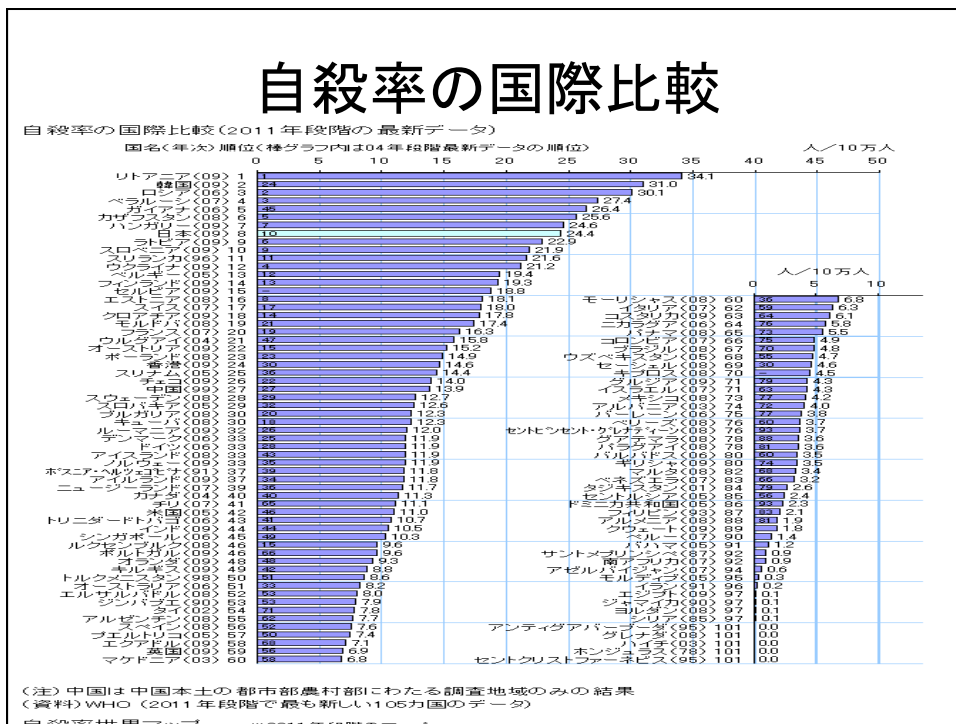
自殺率の国際比較

自殺率の国際比較(2011年段階の最新データ)

国名(年次) 順位(棒グラフ内は04年段階最新データの順位)

人/10万人

0 5 10 15 20 25 30 35 40 45 50

| 国名(年次) 順位 | 04年順位 | 自殺率 |
|---|---|---|
| リトアニア(09) 1 | 1 | 34.1 |
| 韓国(09) 2 | 24 | 31.0 |
| ロシア(06) 3 | 2 | 30.1 |
| ベラルーシ(07) 4 | 3 | 27.4 |
| ガイアナ(06) 5 | 45 | 26.4 |
| カザフスタン(08) 6 | 5 | 25.6 |
| ハンガリー(09) 7 | 7 | 24.6 |
| 日本(09) 8 | 10 | 24.4 |
| ラトビア(09) 9 | 6 | 22.9 |
| スロベニア(09) 10 | 9 | 21.9 |
| スリランカ(96) 11 | 11 | 21.6 |
| ウクライナ(09) 12 | 4 | 21.2 |
| ベルギー(05) 13 | 12 | 19.4 |
| フィンランド(09) 14 | 13 | 19.3 |
| セルビア(09) 15 | – | 18.8 |
| エストニア(08) 16 | 8 | 18.1 |
| スイス(07) 17 | 17 | 18.0 |
| クロアチア(09) 18 | 14 | 17.8 |
| モルドバ(08) 19 | 21 | 17.4 |
| フランス(07) 20 | 19 | 16.3 |
| ウルグアイ(04) 21 | 47 | 15.8 |
| オーストリア(09) 22 | 15 | 15.2 |
| ポーランド(08) 23 | 22 | 14.9 |
| 香港(09) 24 | 30 | 14.6 |
| スリナム(05) 25 | 35 | 14.4 |
| チェコ(09) 26 | 22 | 14.0 |
| 中国(99) 27 | 27 | 13.9 |
| スウェーデン(08) 28 | 29 | 12.7 |
| スロバキア(05) 29 | 32 | 12.6 |
| ブルガリア(08) 30 | 20 | 12.3 |
| キューバ(08) 30 | 18 | 12.3 |
| ルーマニア(09) 32 | 26 | 12.0 |
| デンマーク(06) 33 | 28 | 11.9 |
| ドイツ(06) 33 | 37 | 11.9 |
| アイスランド(08) 33 | 43 | 11.9 |
| ノルウェー(09) 33 | 35 | 11.9 |
| ボスニア・ヘルツェゴビナ(91) 37 | 39 | 11.8 |
| アイルランド(09) 37 | 34 | 11.8 |
| ニュージーランド(07) 39 | 36 | 11.7 |
| カナダ(04) 40 | 40 | 11.3 |
| チリ(07) 41 | 65 | 11.1 |
| 米国(05) 42 | 46 | 11.0 |
| トリニダードトバゴ(06) 43 | 41 | 10.7 |
| インド(09) 44 | 44 | 10.5 |
| シンガポール(06) 45 | 49 | 10.3 |
| ルクセンブルク(08) 46 | 15 | 9.6 |
| ポルトガル(09) 46 | 66 | 9.6 |
| オランダ(09) 48 | 48 | 9.3 |
| キルギス(09) 49 | 42 | 8.8 |
| トルクメニスタン(98) 50 | 51 | 8.6 |
| オーストラリア(06) 51 | 33 | 8.2 |
| エルサルバドル(08) 52 | 53 | 8.0 |
| ジンバブエ(90) 53 | 53 | 7.9 |
| タイ(02) 54 | 71 | 7.8 |
| アルゼンチン(08) 55 | 62 | 7.7 |
| スペイン(08) 56 | 52 | 7.6 |
| プエルトリコ(05) 57 | 50 | 7.4 |
| エクアドル(09) 58 | 58 | 7.1 |
| 英国(09) 59 | 56 | 6.9 |
| マケドニア(03) 60 | 58 | 6.8 |

人/10万人

0 5 10

| 国名(年次) 順位 | 04年順位 | 自殺率 |
|---|---|---|
| モーリシャス(08) 60 | 36 | 6.8 |
| イタリア(07) 62 | 59 | 6.3 |
| コスタリカ(09) 63 | 64 | 6.1 |
| ニカラグア(06) 64 | 76 | 5.8 |
| パナマ(08) 65 | 73 | 5.5 |
| コロンビア(07) 66 | 75 | 4.9 |
| ブラジル(08) 67 | 70 | 4.8 |
| ウズベキスタン(05) 68 | 55 | 4.7 |
| セーシェル(08) 69 | 30 | 4.6 |
| キプロス(08) 70 | – | 4.5 |
| グルジア(09) 71 | 79 | 4.3 |
| イスラエル(07) 71 | 63 | 4.3 |
| メキシコ(08) 73 | 77 | 4.2 |
| アルバニア(03) 74 | 72 | 4.0 |
| バーレーン(06) 75 | 77 | 3.8 |
| ベリーズ(08) 76 | 60 | 3.7 |
| セントビンセント・グレナディーン(08) 76 | 92 | 3.7 |
| グアテマラ(08) 78 | 88 | 3.6 |
| パラグアイ(08) 78 | 81 | 3.6 |
| バルバドス(06) 80 | 60 | 3.5 |
| ギリシャ(09) 80 | 74 | 3.5 |
| マルタ(08) 82 | 68 | 3.4 |
| ベネズエラ(07) 83 | 66 | 3.2 |
| タジキスタン(01) 84 | 79 | 2.6 |
| セントルシア(05) 85 | 56 | 2.4 |
| ドミニカ共和国(05) 86 | 93 | 2.3 |
| フィリピン(93) 87 | 83 | 2.1 |
| アルメニア(08) 88 | 81 | 1.9 |
| クウェート(09) 89 | 89 | 1.8 |
| ペルー(07) 90 | 84 | 1.4 |
| バハマ(05) 91 | 91 | 1.2 |
| サントメプリンシペ(87) 92 | 94 | 0.9 |
| 南アフリカ(07) 92 | 90 | 0.9 |
| アゼルバイジャン(07) 94 | 97 | 0.6 |
| モルディブ(05) 95 | 86 | 0.3 |
| イラン(91) 96 | 96 | 0.2 |
| エジプト(09) 97 | 97 | 0.1 |
| ジャマイカ(05) 97 | 97 | 0.1 |
| ヨルダン(08) 97 | 97 | 0.1 |
| シリア(85) 97 | 97 | 0.1 |
| アンティグアバーブーダ(95) 101 | 101 | 0.0 |
| グレナダ(08) 101 | 101 | 0.0 |
| ハイチ(03) 101 | 101 | 0.0 |
| ホンジュラス(78) 101 | 101 | 0.0 |
| セントクリストファーネビス(95) 101 | 101 | 0.0 |

(注)中国は中国本土の都市部農村部にわたる調査地域のみの結果
(資料)WHO(2011年段階で最も新しい105カ国のデータ)

自殺率世界マップ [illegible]